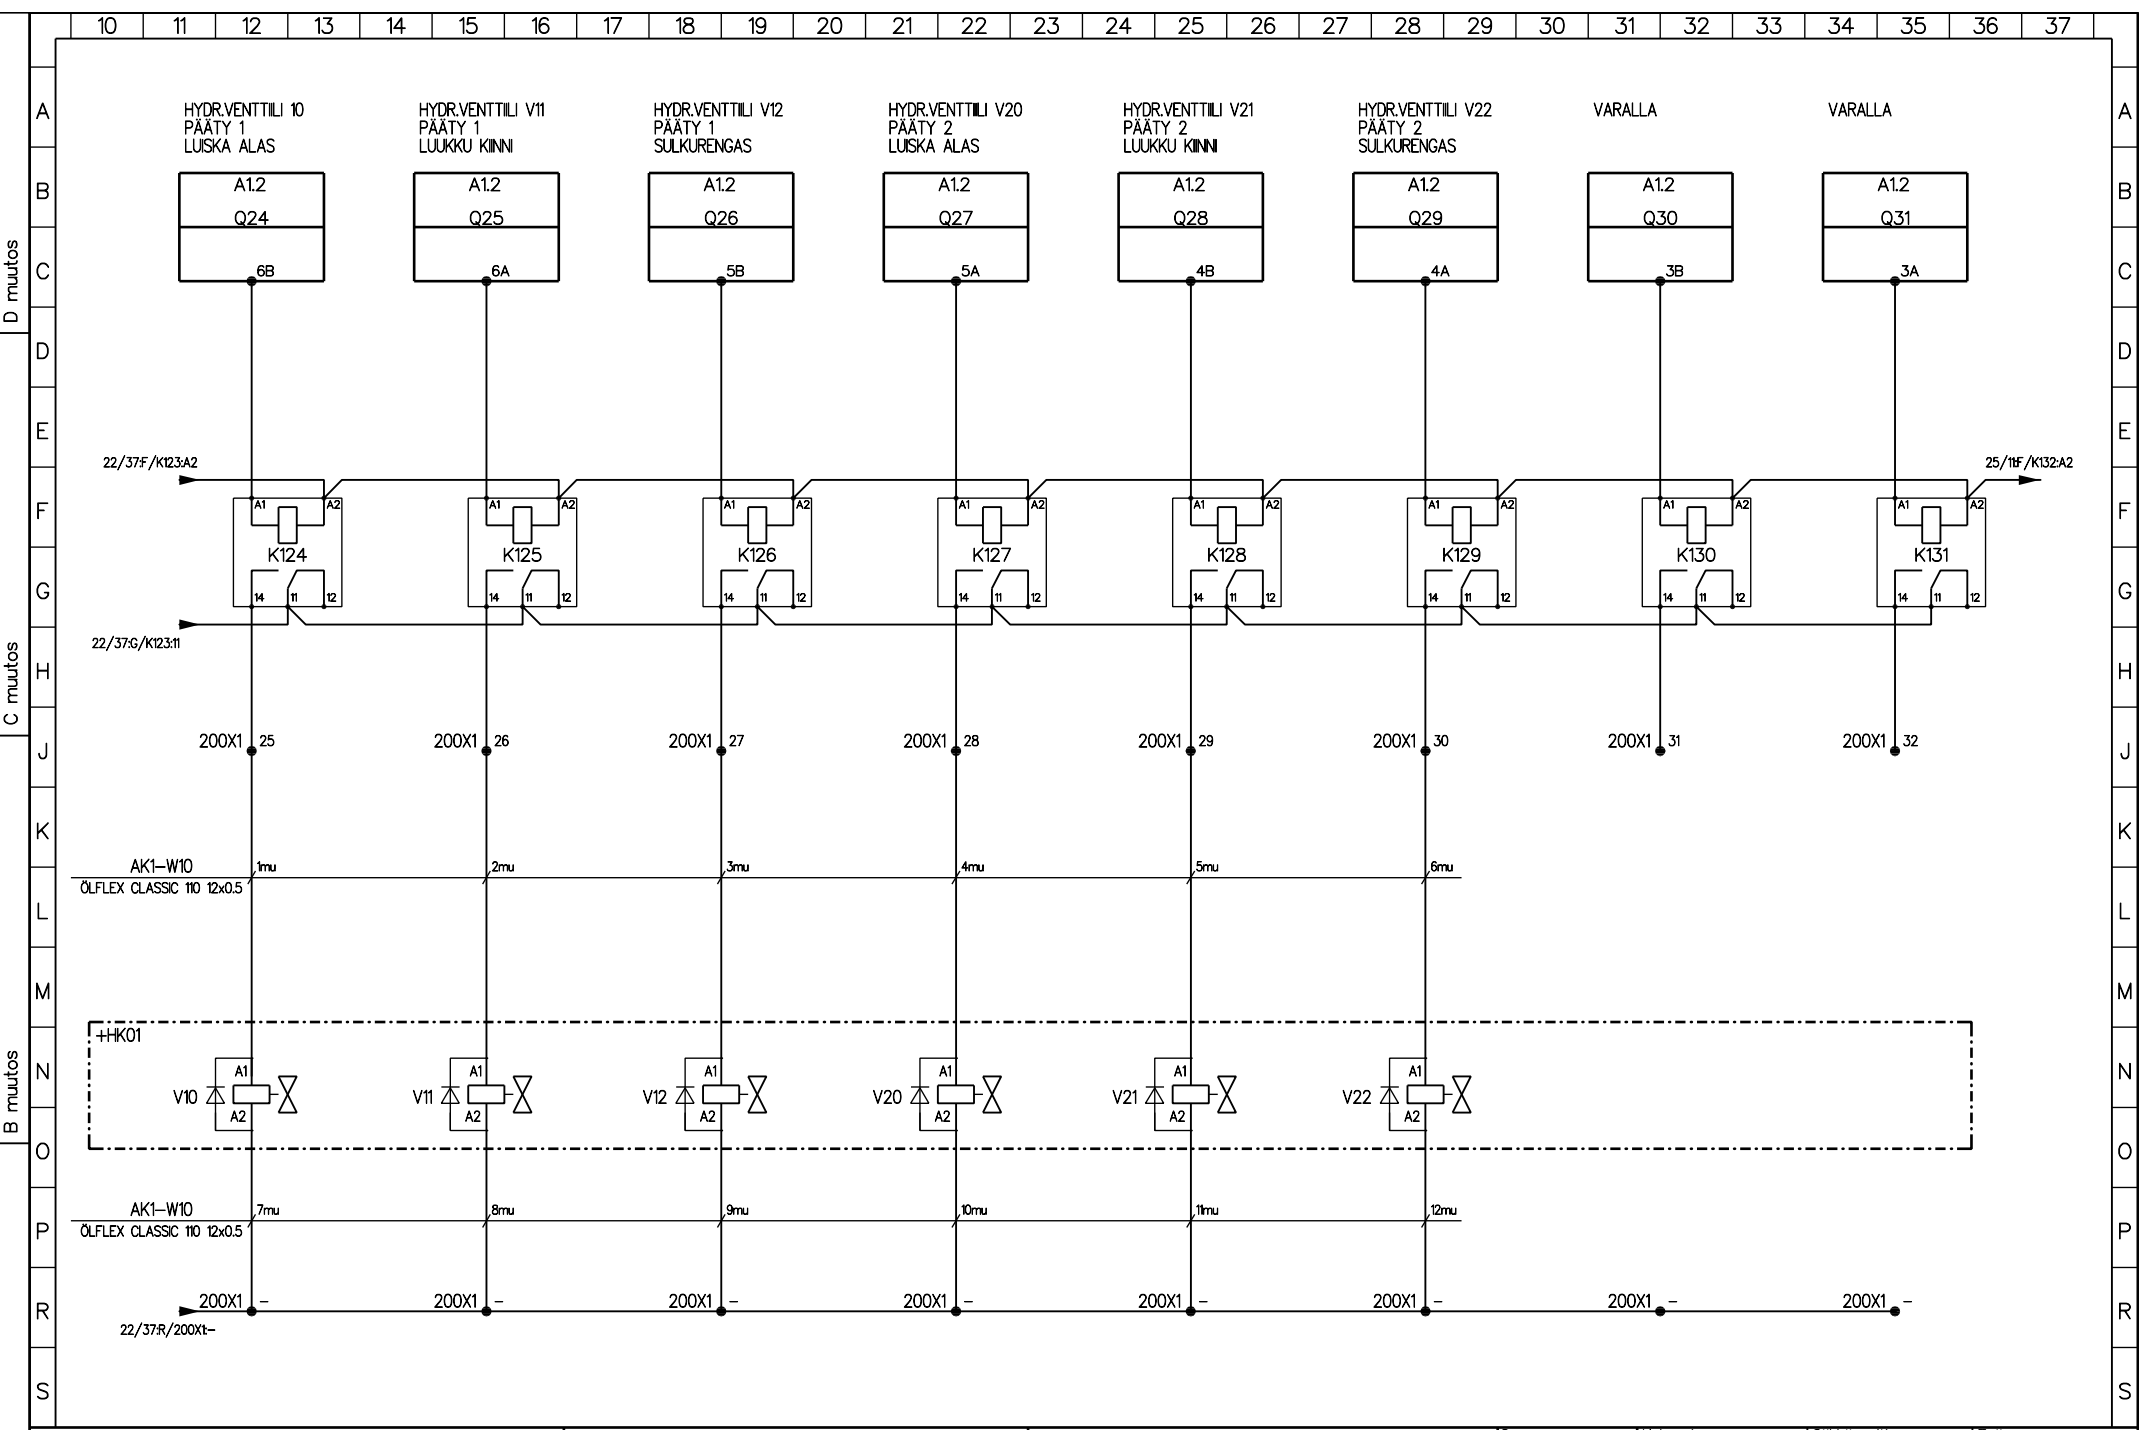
10 11 12 13 14 15 16 17 18 19 20 21 22 23 24 25 26 27 28 29 30 31 32 33 34 35 36 37

A B C D E F G H J K L M N O P R S

D muutos
C muutos
B muutos

HYDR.VENTTIILI 10
PÄÄTY 1
LUISKA ALAS

HYDR.VENTTIILI V11
PÄÄTY 1
LUUKKU KIINNI

HYDR.VENTTIILI V12
PÄÄTY 1
SULKURENGAS

HYDR.VENTTIILI V20
PÄÄTY 2
LUISKA ALAS

HYDR.VENTTIILI V21
PÄÄTY 2
LUUKKU KIINNI

HYDR.VENTTIILI V22
PÄÄTY 2
SULKURENGAS

VARALLA

VARALLA

A1.2 Q24 6B
A1.2 Q25 6A
A1.2 Q26 5B
A1.2 Q27 5A
A1.2 Q28 4B
A1.2 Q29 4A
A1.2 Q30 3B
A1.2 Q31 3A

22/37:F/K123:A2
25/11:F/K132:A2
22/37:G/K123:11

A1 A2 K124 14 11 12
A1 A2 K125 14 11 12
A1 A2 K126 14 11 12
A1 A2 K127 14 11 12
A1 A2 K128 14 11 12
A1 A2 K129 14 11 12
A1 A2 K130 14 11 12
A1 A2 K131 14 11 12

200X1 25
200X1 26
200X1 27
200X1 28
200X1 29
200X1 30
200X1 31
200X1 32

AK1–W10
ÖLFLEX CLASSIC 110 12x0.5
1mu 2mu 3mu 4mu 5mu 6mu

+HK01
V10 A1 A2
V11 A1 A2
V12 A1 A2
V20 A1 A2
V21 A1 A2
V22 A1 A2

AK1–W10
ÖLFLEX CLASSIC 110 12x0.5
7mu 8mu 9mu 10mu 11mu 12mu

200X1 –
200X1 –
200X1 –
200X1 –
200X1 –
200X1 –
200X1 –
200X1 –
22/37:R/200X1:–